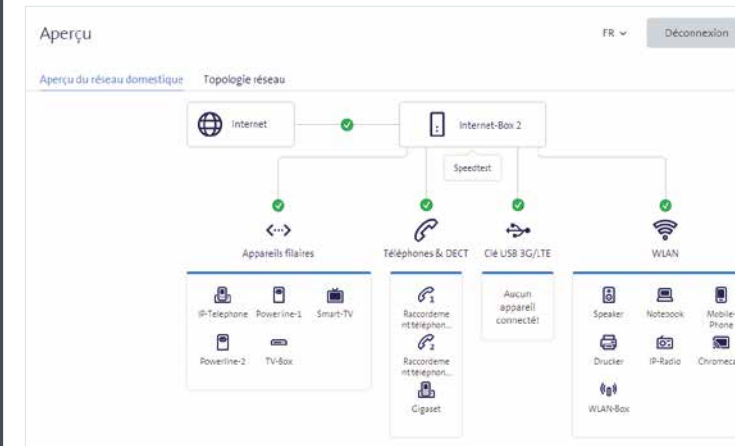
Aperçu

FR

Déconnexion

Aperçu du réseau domestique

Topologie réseau

Internet

Internet-Box 2

Speedtest

Appareils filaires

Téléphones & DECT

Clé USB 3G/LTE

WLAN

IP-Telephone

Powerline-1

Smart-TV

Powerline-2

TV-Box

Raccordement téléphon...

Raccordement téléphon...

Gigaset

Aucun appareil connecté!

Speaker

Notebook

Mobile Phone

Drucker

IP-Radio

Chromeca

WLAN-Box